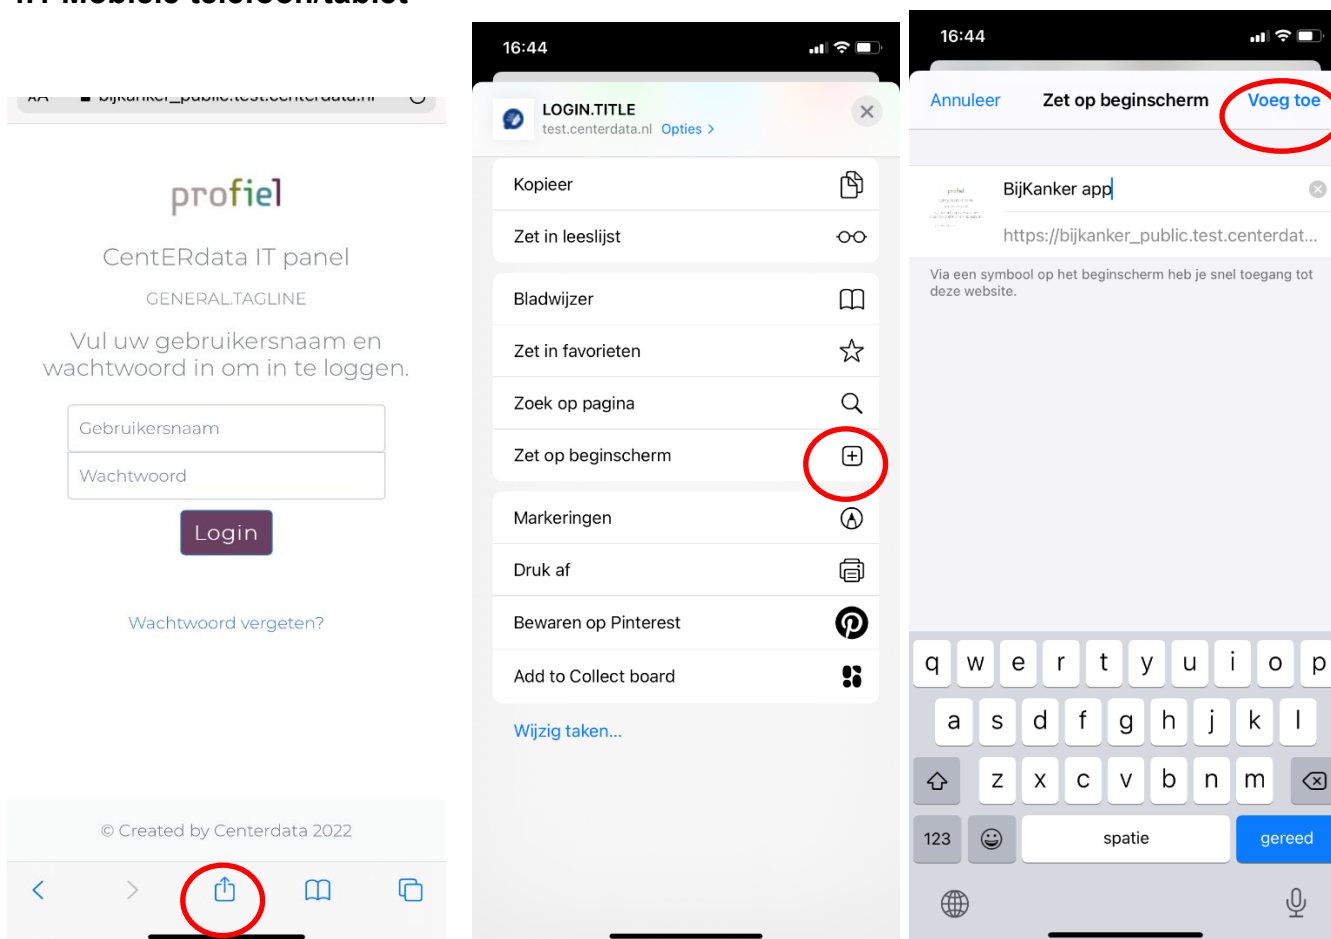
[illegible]

AA bijkanker_public.test.centerdata.nl

profiel

CentERdata IT panel

GENERAL.TAGLINE

Vul uw gebruikersnaam en wachtwoord in om in te loggen.

Gebruikersnaam

Wachtwoord

Login

Wachtwoord vergeten?

© Created by Centerdata 2022

16:44

LOGIN.TITLE
test.centerdata.nl Opties >

Kopieer

Zet in leeslijst

Bladwijzer

Zet in favorieten

Zoek op pagina

Zet op beginscherm

Markeringen

Druk af

Bewaren op Pinterest

Add to Collect board

Wijzig taken...

16:44

Annuleer Zet op beginscherm Voeg toe

BijKanker app

https://bijkanker_public.test.centerdat...

Via een symbool op het beginscherm heb je snel toegang tot deze website.

q w e r t y u i o p
a s d f g h j k l
z x c v b n m
123 spatie gereed